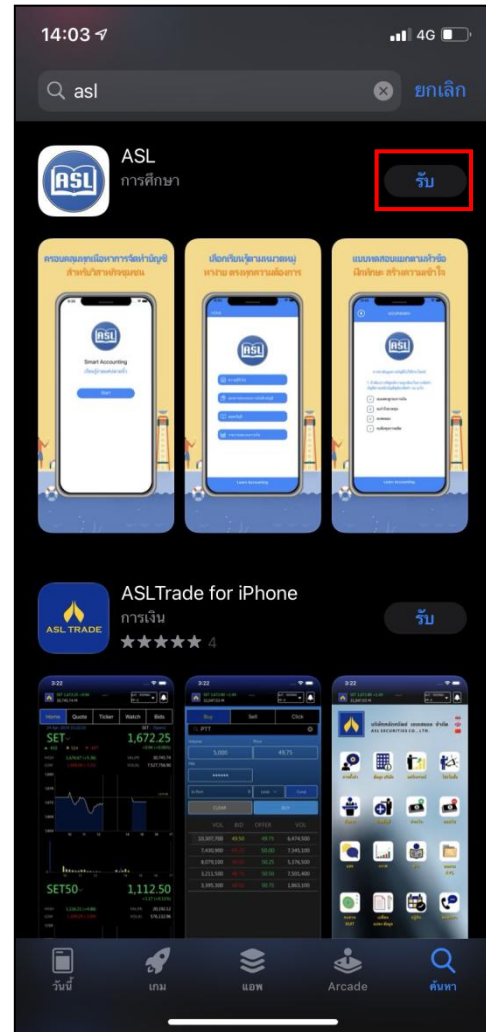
14:03
4G

asl
ยกเลิก

ASL
การศึกษา
รับ

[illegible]

Smart Accounting
Start

ASLTrade for iPhone
การเงิน
4
รับ

ASL TRADE

Home Quote Ticker Watch Bids
SET 1,672.25
SET50 1,112.50

Buy Sell Click
PTT
5,000 49.75

VOL BID OFFER VOL

บริษัทหลักทรัพย์ เอเอสแอล จำกัด
ASL SECURITIES CO., LTD.

วันนี้
เกม
แอพ
Arcade
ค้นหา